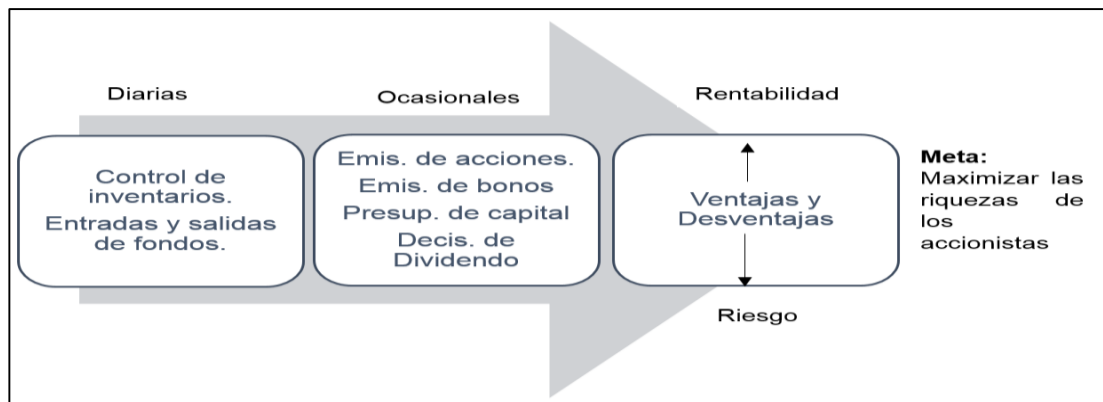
Diarias

Ocasionales

Rentabilidad

Control de inventarios.
Entradas y salidas de fondos.

Emis. de acciones.
Emis. de bonos
Presup. de capital
Decis. de Dividendo

Ventajas y Desventajas

Meta:
Maximizar las riquezas de los accionistas

Riesgo